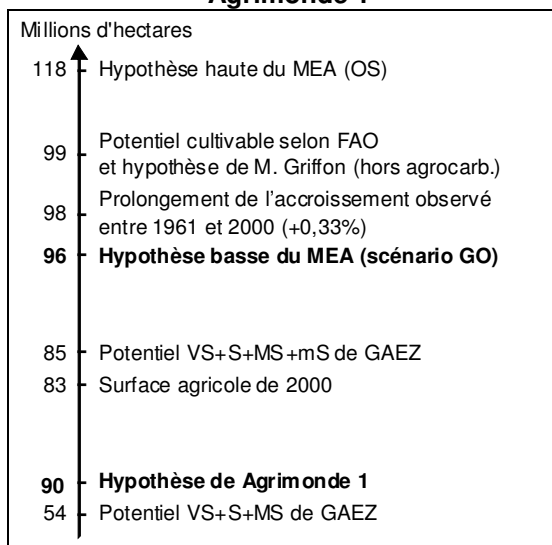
Agrimonde 1

Millions d'hectares

118 Hypothèse haute du MEA (OS)

99 Potentiel cultivable selon FAO et hypothèse de M. Griffon (hors agrocarb.)

98 Prolongement de l'accroissement observé entre 1961 et 2000 (+0,33%)

**96** **Hypothèse basse du MEA (scénario GO)**

85 Potentiel VS+S+MS+mS de GAEZ

83 Surface agricole de 2000

**90** **Hypothèse de Agrimonde 1**

54 Potentiel VS+S+MS de GAEZ